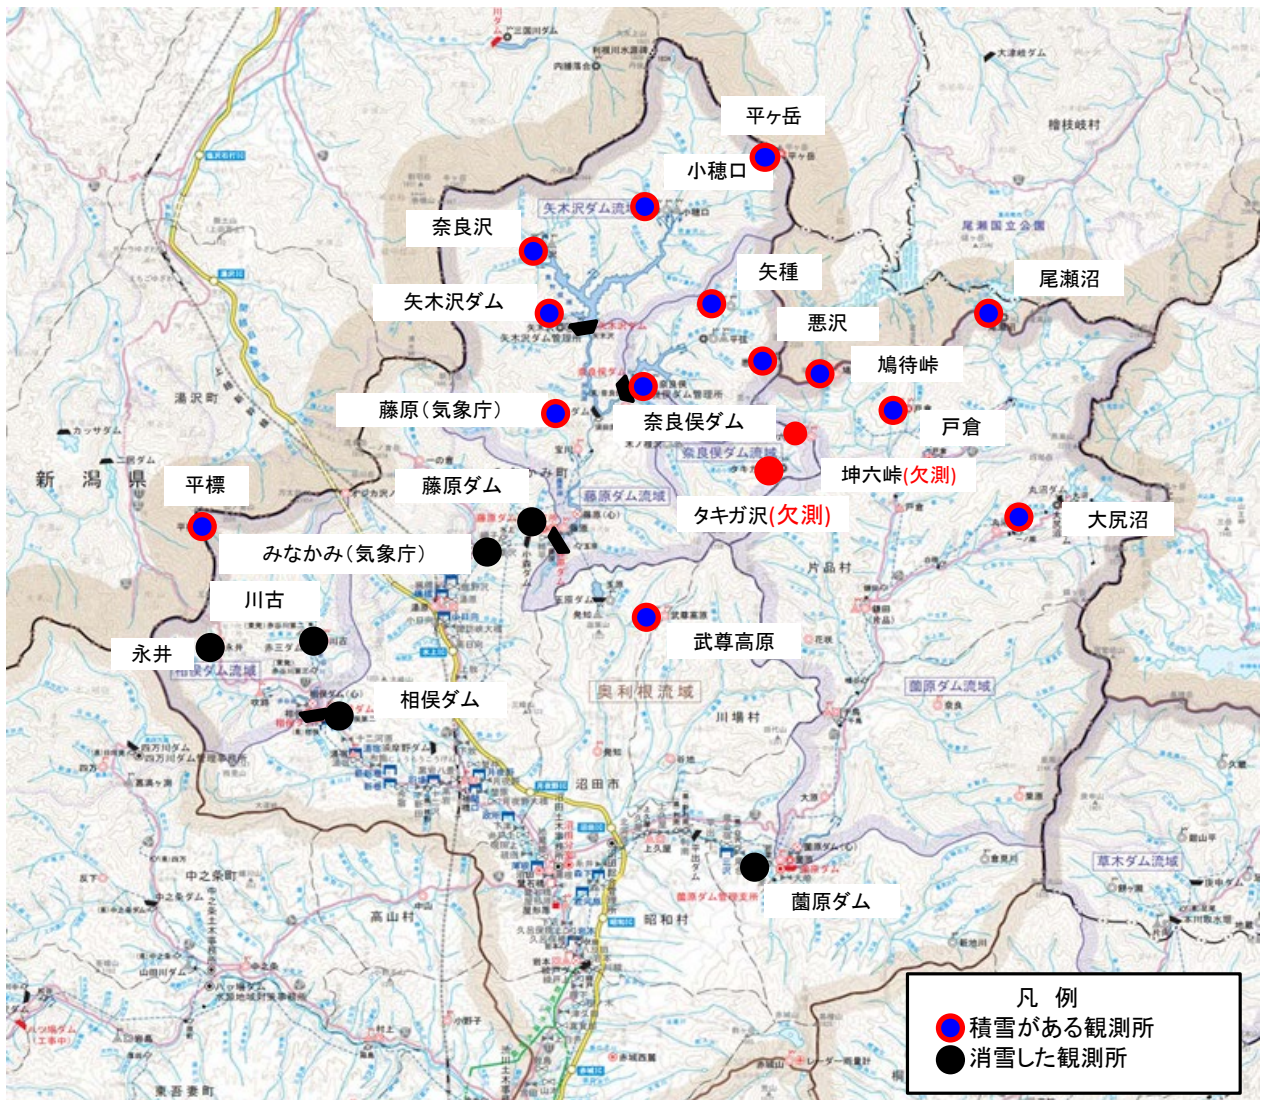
平ヶ岳
小穂口
奈良沢
矢種
尾瀬沼
矢木沢ダム
悪沢
鳩待峠
藤原(気象庁)
奈良俣ダム
戸倉
坤六峠(欠測)
平標
藤原ダム
タキガ沢(欠測)
大尻沼
みなかみ(気象庁)
川古
永井
武尊高原
相俣ダム
薗原ダム
新潟県
湯沢町
片品村
川場村
沼田市
昭和村
高山村
中之条町
東吾妻町
利根川水源碑
尾瀬国立公園
檜枝岐村
矢木沢ダム流域
奈良俣ダム流域
藤原ダム流域
奥利根流域
相俣ダム流域
薗原ダム流域
草木ダム流域
四万川ダム
八ッ場ダム
(工事中)
凡 例
積雪がある観測所
消雪した観測所